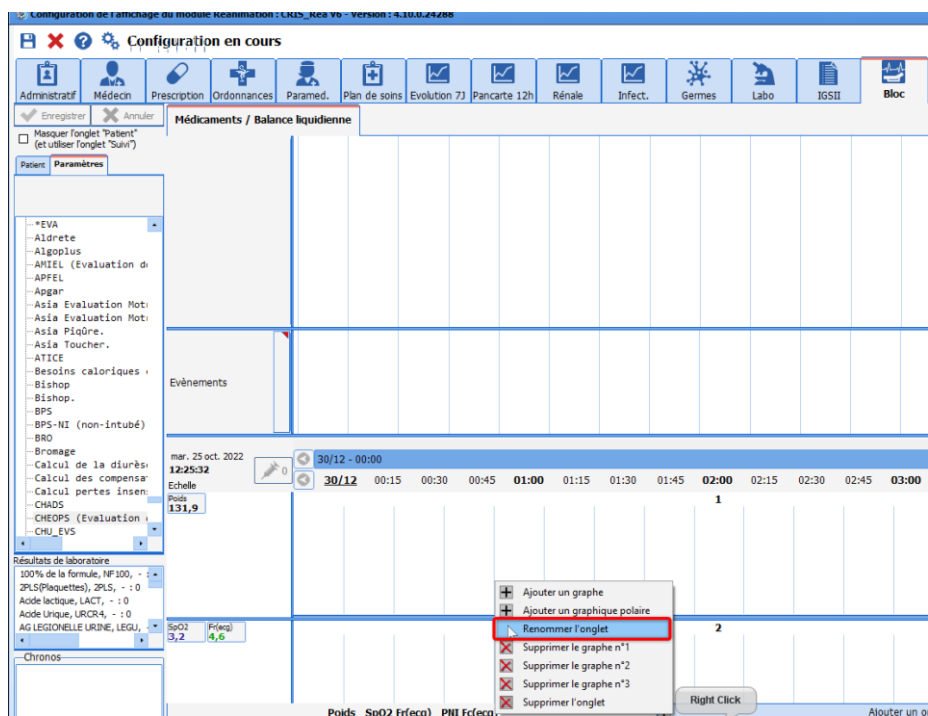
Configuration de l'affichage du module Réanimation : CRIS_Rea V6 - Version : 4.10.0.24288

Configuration en cours

Administratif | Médecin | Prescription | Ordonnances | Paramed. | Plan de soins | Evolution 7J | Pancarte 12h | Rénale | Infect. | Germes | Labo | IGSII | Bloc

Enregistrer | Annuler

Masquer l'onglet "Patient" (et utiliser l'onglet "Suivi")

Patient | Paramètres

Médicaments / Balance liquidienne

*EVA
Aldrete
Algoplus
AMIEL (Evaluation de
APFEL
Apgar
Asia Evaluation Moti
Asia Evaluation Moti
Asia Piqûre.
Asia Toucher.
ATICE
Besoins caloriques
Bishop
Bishop.
BPS
BPS-NI (non-intubé)
BRO
Bromage
Calcul de la diurès
Calcul des compensa
Calcul pertes insens
CHADS
CHEOPS (Evaluation
CHU_EVS

Evènements

mar. 25 oct. 2022
12:25:32
Echelle
0
30/12 - 00:00
30/12 00:15 00:30 00:45 01:00 01:15 01:30 01:45 02:00 02:15 02:30 02:45 03:00

Poids
131,9

1

Résultats de laboratoire
100% de la formule, NF100, - : 0
2PLS(Plaquettes), 2PLS, - : 0
Acide lactique, LACT, - : 0
Acide Urique, URCR4, - : 0
AG LEGIONELLE URINE, LEGU, - : 0

SpO2
3,2
Fr(ecg)
4,6

2

Chronos

Ajouter un graphe
Ajouter un graphique polaire
Renommer l'onglet
Supprimer le graphe n°1
Supprimer le graphe n°2
Supprimer le graphe n°3
Supprimer l'onglet

Right Click

Poids SpO2 Fr(ecg) PNI Fc(ecg)
Ajouter un o